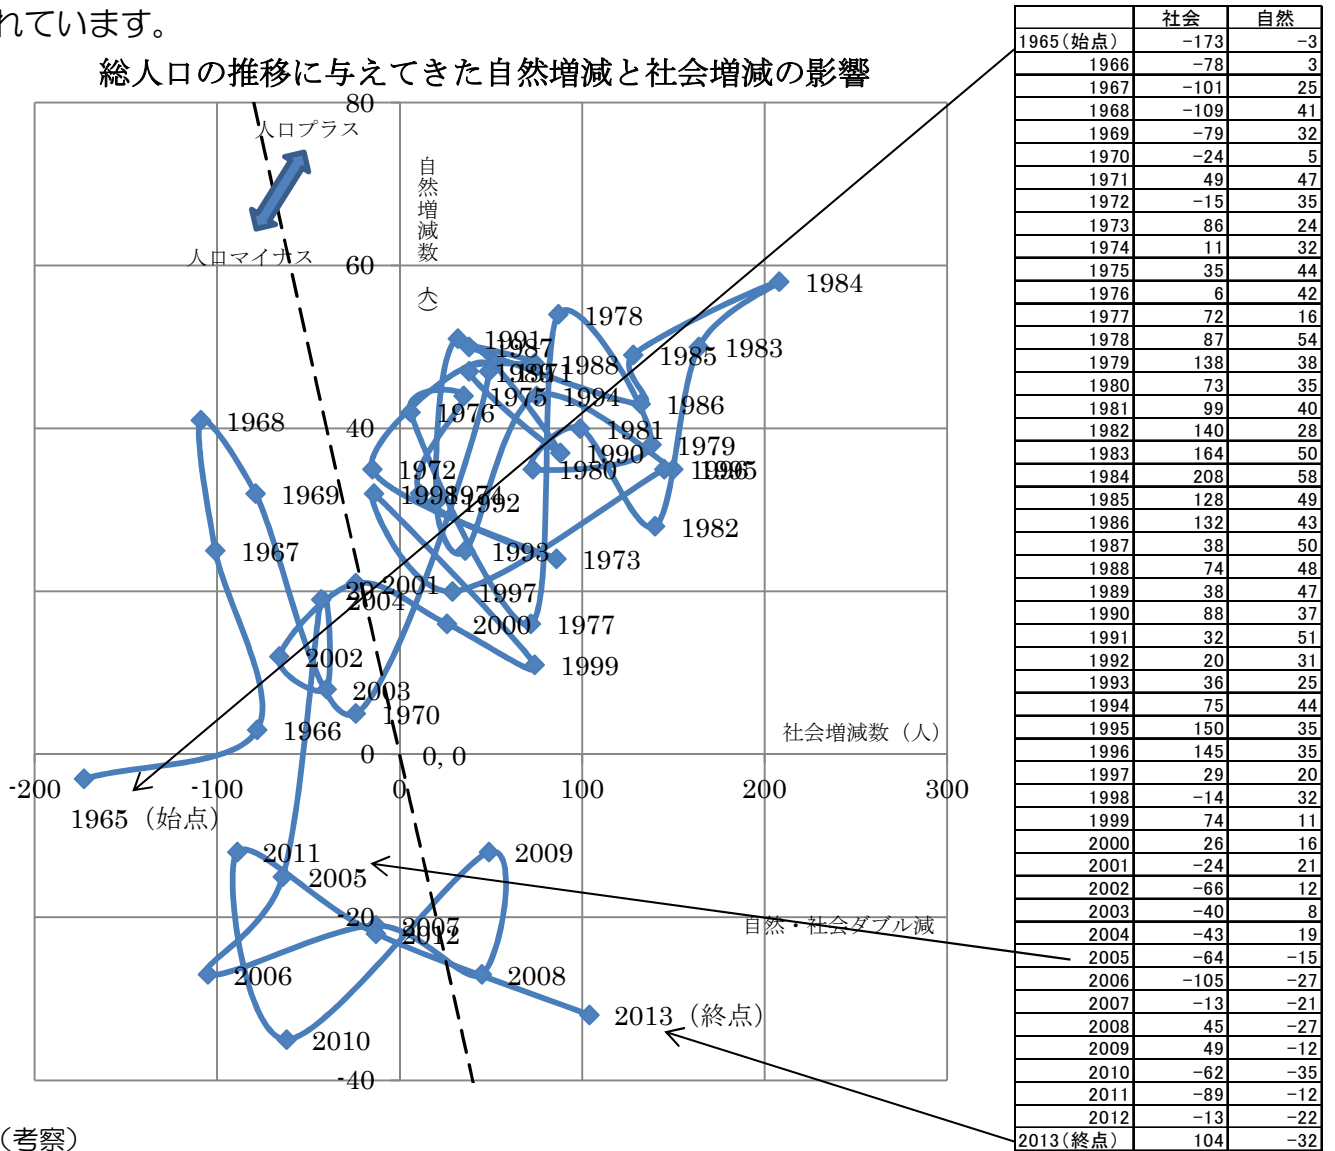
れています。

総人口の推移に与えてきた自然増減と社会増減の影響

人口プラス
人口マイナス
自然増減数（人）
社会増減数（人）

80
60
40
20
0
-20
-40
-200
-100
0
100
200
300
0, 0

1984
1978
1991
1987
1989
1971
1988
1985
1983
1975
1994
1976
1986
1968
1981
1990
1979
1980
1995
1996
1972
1969
1998
1974
1992
1982
1967
1993
1973
2001
2004
1997
2000
1977
1999
2002
2003
1970
1966
1965（始点）
2011
2009
2005
自然・社会ダブル減
2007
2012
2006
2008
2010
2013（終点）

| | 社会 | 自然 |
|---|---|---|
| 1965(始点) | −173 | −3 |
| 1966 | −78 | 3 |
| 1967 | −101 | 25 |
| 1968 | −109 | 41 |
| 1969 | −79 | 32 |
| 1970 | −24 | 5 |
| 1971 | 49 | 47 |
| 1972 | −15 | 35 |
| 1973 | 86 | 24 |
| 1974 | 11 | 32 |
| 1975 | 35 | 44 |
| 1976 | 6 | 42 |
| 1977 | 72 | 16 |
| 1978 | 87 | 54 |
| 1979 | 138 | 38 |
| 1980 | 73 | 35 |
| 1981 | 99 | 40 |
| 1982 | 140 | 28 |
| 1983 | 164 | 50 |
| 1984 | 208 | 58 |
| 1985 | 128 | 49 |
| 1986 | 132 | 43 |
| 1987 | 38 | 50 |
| 1988 | 74 | 48 |
| 1989 | 38 | 47 |
| 1990 | 88 | 37 |
| 1991 | 32 | 51 |
| 1992 | 20 | 31 |
| 1993 | 36 | 25 |
| 1994 | 75 | 44 |
| 1995 | 150 | 35 |
| 1996 | 145 | 35 |
| 1997 | 29 | 20 |
| 1998 | −14 | 32 |
| 1999 | 74 | 11 |
| 2000 | 26 | 16 |
| 2001 | −24 | 21 |
| 2002 | −66 | 12 |
| 2003 | −40 | 8 |
| 2004 | −43 | 19 |
| 2005 | −64 | −15 |
| 2006 | −105 | −27 |
| 2007 | −13 | −21 |
| 2008 | 45 | −27 |
| 2009 | 49 | −12 |
| 2010 | −62 | −35 |
| 2011 | −89 | −12 |
| 2012 | −13 | −22 |
| 2013(終点) | 104 | −32 |

（考察）